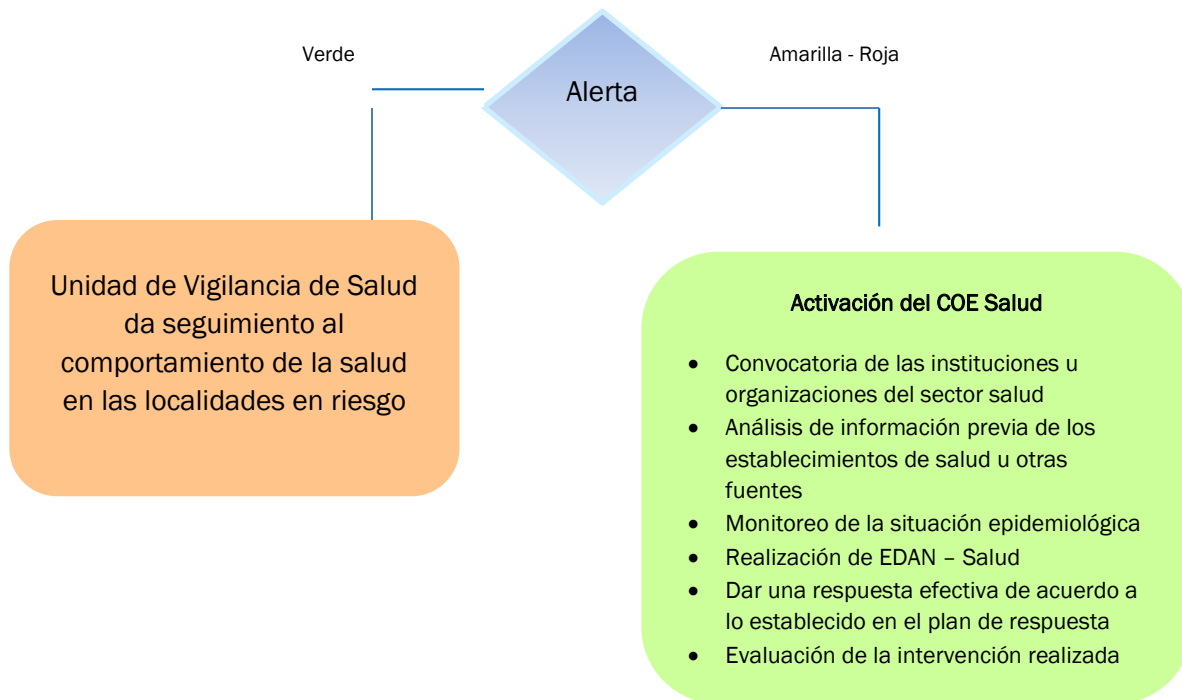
Verde

Alerta

Amarilla - Roja

Unidad de Vigilancia de Salud da seguimiento al comportamiento de la salud en las localidades en riesgo

Activación del COE Salud

- Convocatoria de las instituciones u organizaciones del sector salud
- Análisis de información previa de los establecimientos de salud u otras fuentes
- Monitoreo de la situación epidemiológica
- Realización de EDAN – Salud
- Dar una respuesta efectiva de acuerdo a lo establecido en el plan de respuesta
- Evaluación de la intervención realizada